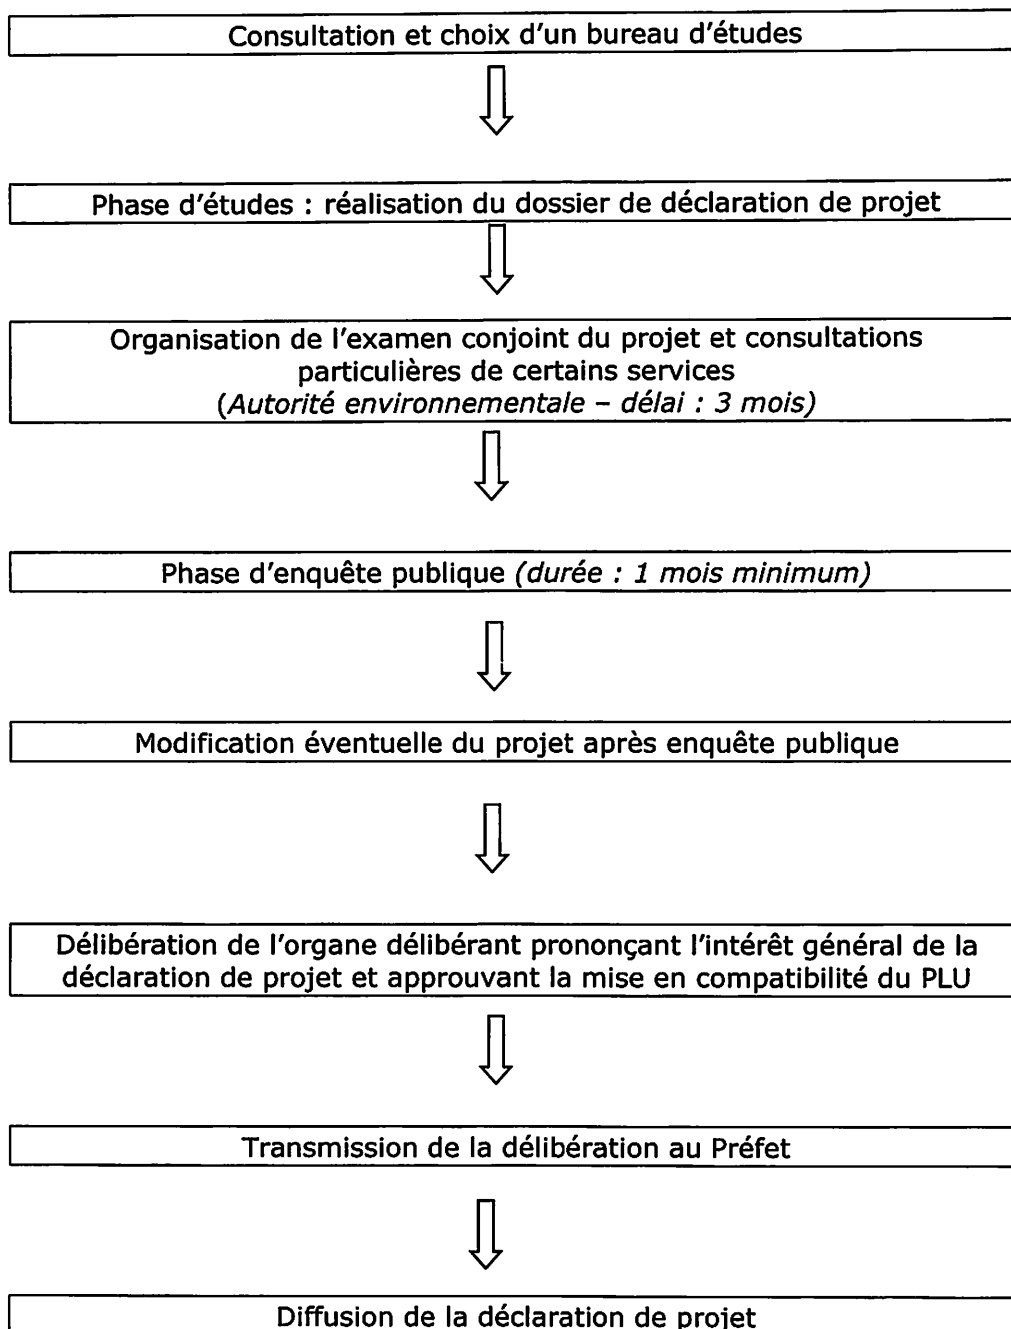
Consultation et choix d'un bureau d'études

Phase d'études : réalisation du dossier de déclaration de projet

Organisation de l'examen conjoint du projet et consultations particulières de certains services
(*Autorité environnementale – délai : 3 mois*)

Phase d'enquête publique (*durée : 1 mois minimum*)

Modification éventuelle du projet après enquête publique

Délibération de l'organe délibérant prononçant l'intérêt général de la déclaration de projet et approuvant la mise en compatibilité du PLU

Transmission de la délibération au Préfet

Diffusion de la déclaration de projet